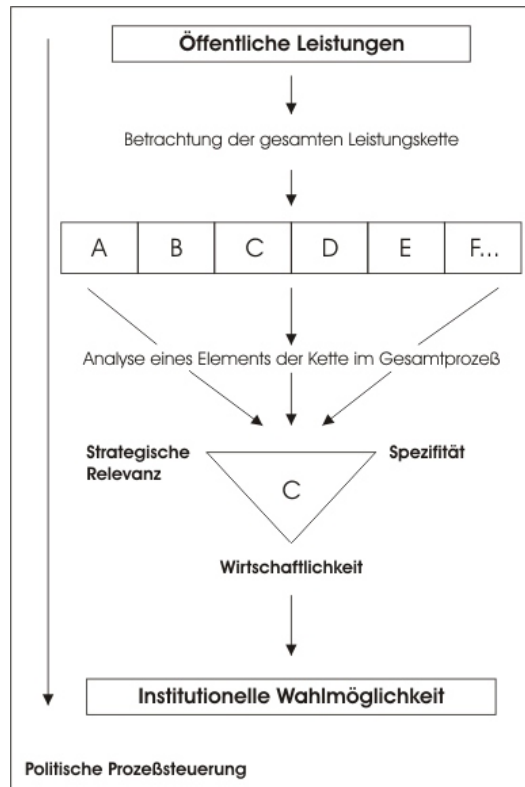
Öffentliche Leistungen

Betrachtung der gesamten Leistungskette

| A | B | C | D | E | F... |
|---|---|---|---|---|---|

Analyse eines Elements der Kette im Gesamtprozeß

Strategische Relevanz

Spezifität

C

Wirtschaftlichkeit

Institutionelle Wahlmöglichkeit

Politische Prozeßsteuerung